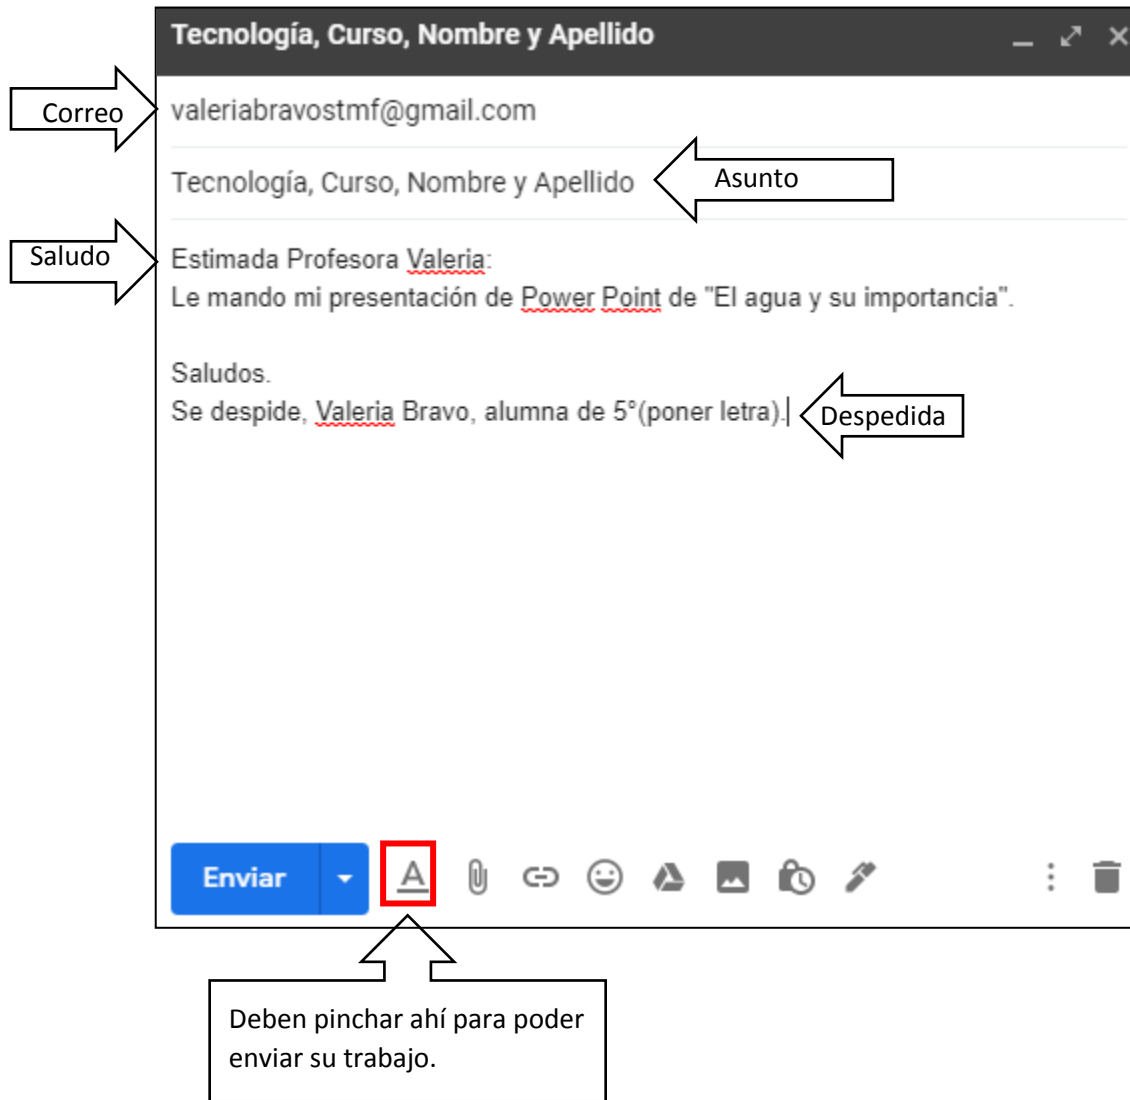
Tecnología, Curso, Nombre y Apellido

Correo
valeriabravostmf@gmail.com

Tecnología, Curso, Nombre y Apellido
Asunto

Saludo
Estimada Profesora Valeria:
Le mando mi presentación de Power Point de "El agua y su importancia".

Saludos.
Se despide, Valeria Bravo, alumna de 5°(poner letra).
Despedida

Enviar

Deben pinchar ahí para poder enviar su trabajo.